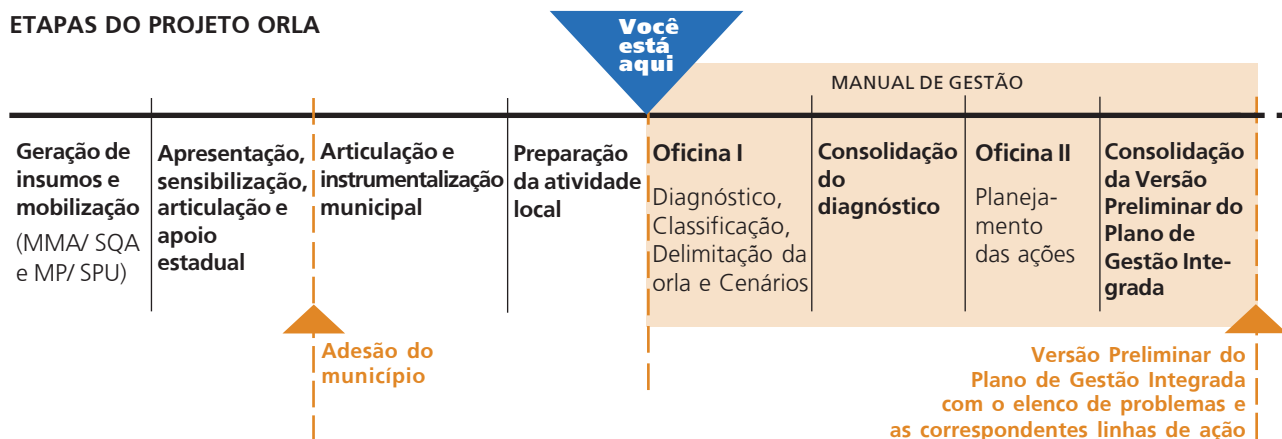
ETAPAS DO PROJETO ORLA

Você está aqui

MANUAL DE GESTÃO

Geração de insumos e mobilização (MMA/ SQA e MP/ SPU)

Apresentação, sensibilização, articulação e apoio estadual

Articulação e instrumentalização municipal

Preparação da atividade local

Oficina I Diagnóstico, Classificação, Delimitação da orla e Cenários

Consolidação do diagnóstico

Oficina II Planejamento das ações

Consolidação da Versão Preliminar do Plano de Gestão Integrada

Adesão do município

Versão Preliminar do Plano de Gestão Integrada com o elenco de problemas e as correspondentes linhas de ação